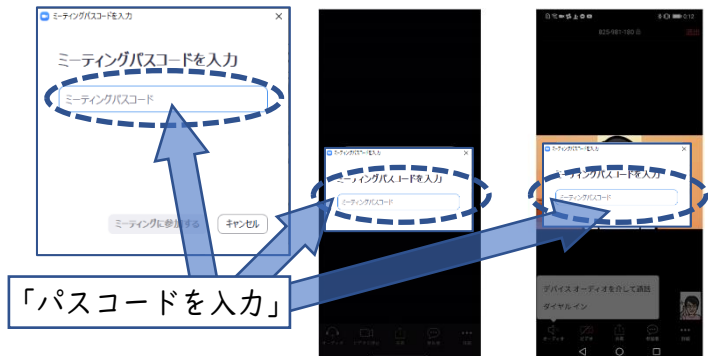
ミーティングパスコードを入力
×
ミーティングパスコードを入力
ミーティングパスコード
ミーティングに参加する
キャンセル

ミーティングパスコードを入力
ミーティングパスコードを入力
ミーティングパスコード

825-981-180
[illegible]
ミーティングパスコードを入力
ミーティングパスコードを入力
ミーティングパスコード
デバイス オーディオを介して通話
ダイヤルイン

「パスコードを入力」